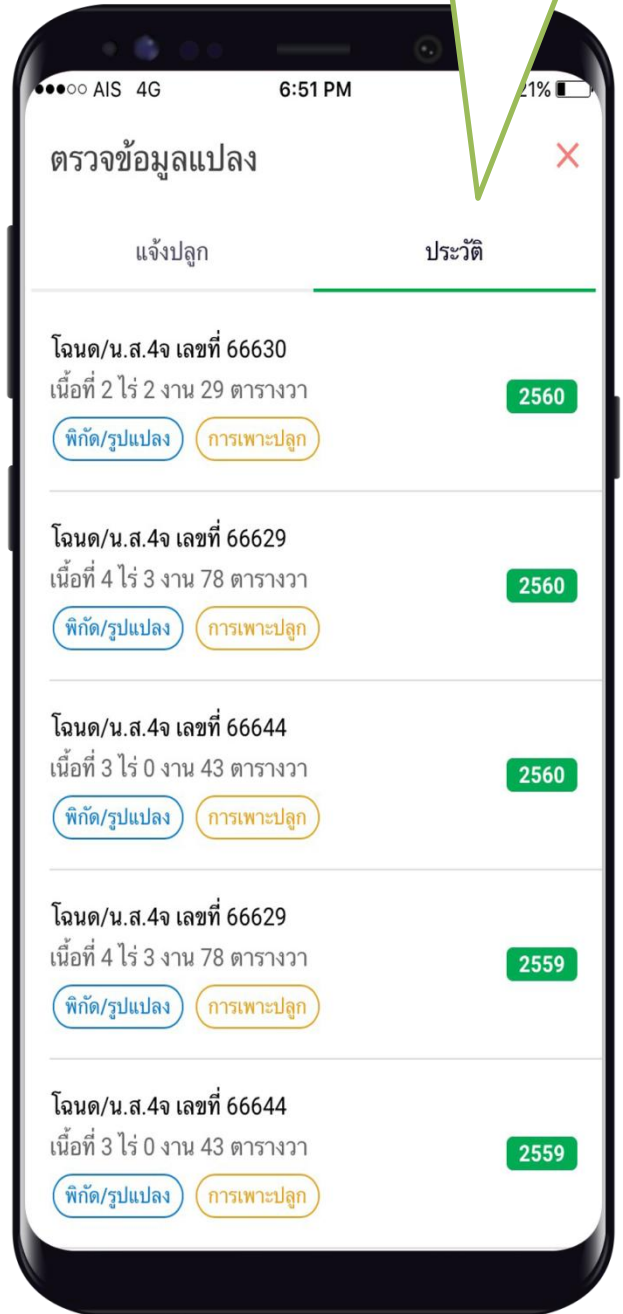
●●●○○ AIS 4G 6:51 PM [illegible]21%

ตรวจข้อมูลแปลง

×

แจ้งปลูก

ประวัติ

โฉนด/น.ส.4จ เลขที่ 66630
เนื้อที่ 2 ไร่ 2 งาน 29 ตารางวา
2560
พิกัด/รูปแปลง การเพาะปลูก

โฉนด/น.ส.4จ เลขที่ 66629
เนื้อที่ 4 ไร่ 3 งาน 78 ตารางวา
2560
พิกัด/รูปแปลง การเพาะปลูก

โฉนด/น.ส.4จ เลขที่ 66644
เนื้อที่ 3 ไร่ 0 งาน 43 ตารางวา
2560
พิกัด/รูปแปลง การเพาะปลูก

โฉนด/น.ส.4จ เลขที่ 66629
เนื้อที่ 4 ไร่ 3 งาน 78 ตารางวา
2559
พิกัด/รูปแปลง การเพาะปลูก

โฉนด/น.ส.4จ เลขที่ 66644
เนื้อที่ 3 ไร่ 0 งาน 43 ตารางวา
2559
พิกัด/รูปแปลง การเพาะปลูก